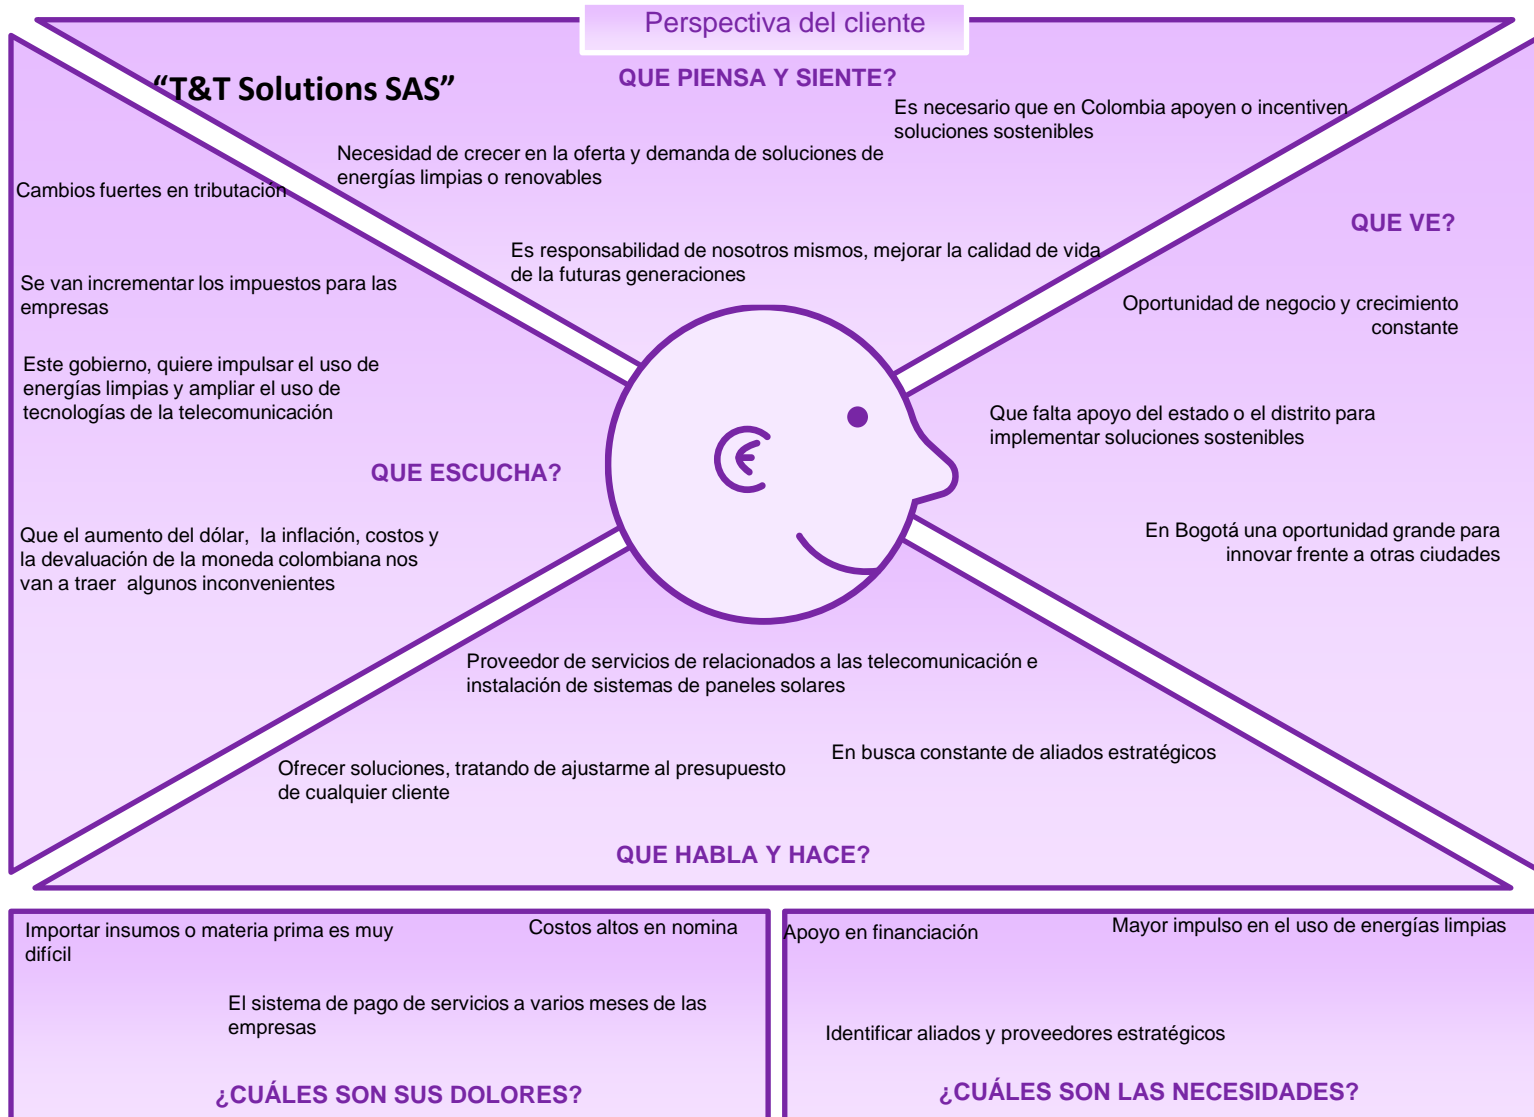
Perspectiva del cliente

“T&T Solutions SAS”

QUE PIENSA Y SIENTE?

Es necesario que en Colombia apoyen o incentiven soluciones sostenibles

Necesidad de crecer en la oferta y demanda de soluciones de energías limpias o renovables

Es responsabilidad de nosotros mismos, mejorar la calidad de vida de la futuras generaciones

QUE VE?

Oportunidad de negocio y crecimiento constante

Que falta apoyo del estado o el distrito para implementar soluciones sostenibles

En Bogotá una oportunidad grande para innovar frente a otras ciudades

Cambios fuertes en tributación

Se van incrementar los impuestos para las empresas

Este gobierno, quiere impulsar el uso de energías limpias y ampliar el uso de tecnologías de la telecomunicación

QUE ESCUCHA?

Que el aumento del dólar, la inflación, costos y la devaluación de la moneda colombiana nos van a traer algunos inconvenientes

Proveedor de servicios de relacionados a las telecomunicación e instalación de sistemas de paneles solares

En busca constante de aliados estratégicos

Ofrecer soluciones, tratando de ajustarme al presupuesto de cualquier cliente

QUE HABLA Y HACE?

Importar insumos o materia prima es muy difícil

Costos altos en nomina

El sistema de pago de servicios a varios meses de las empresas

¿CUÁLES SON SUS DOLORES?

Apoyo en financiación

Mayor impulso en el uso de energías limpias

Identificar aliados y proveedores estratégicos

¿CUÁLES SON LAS NECESIDADES?